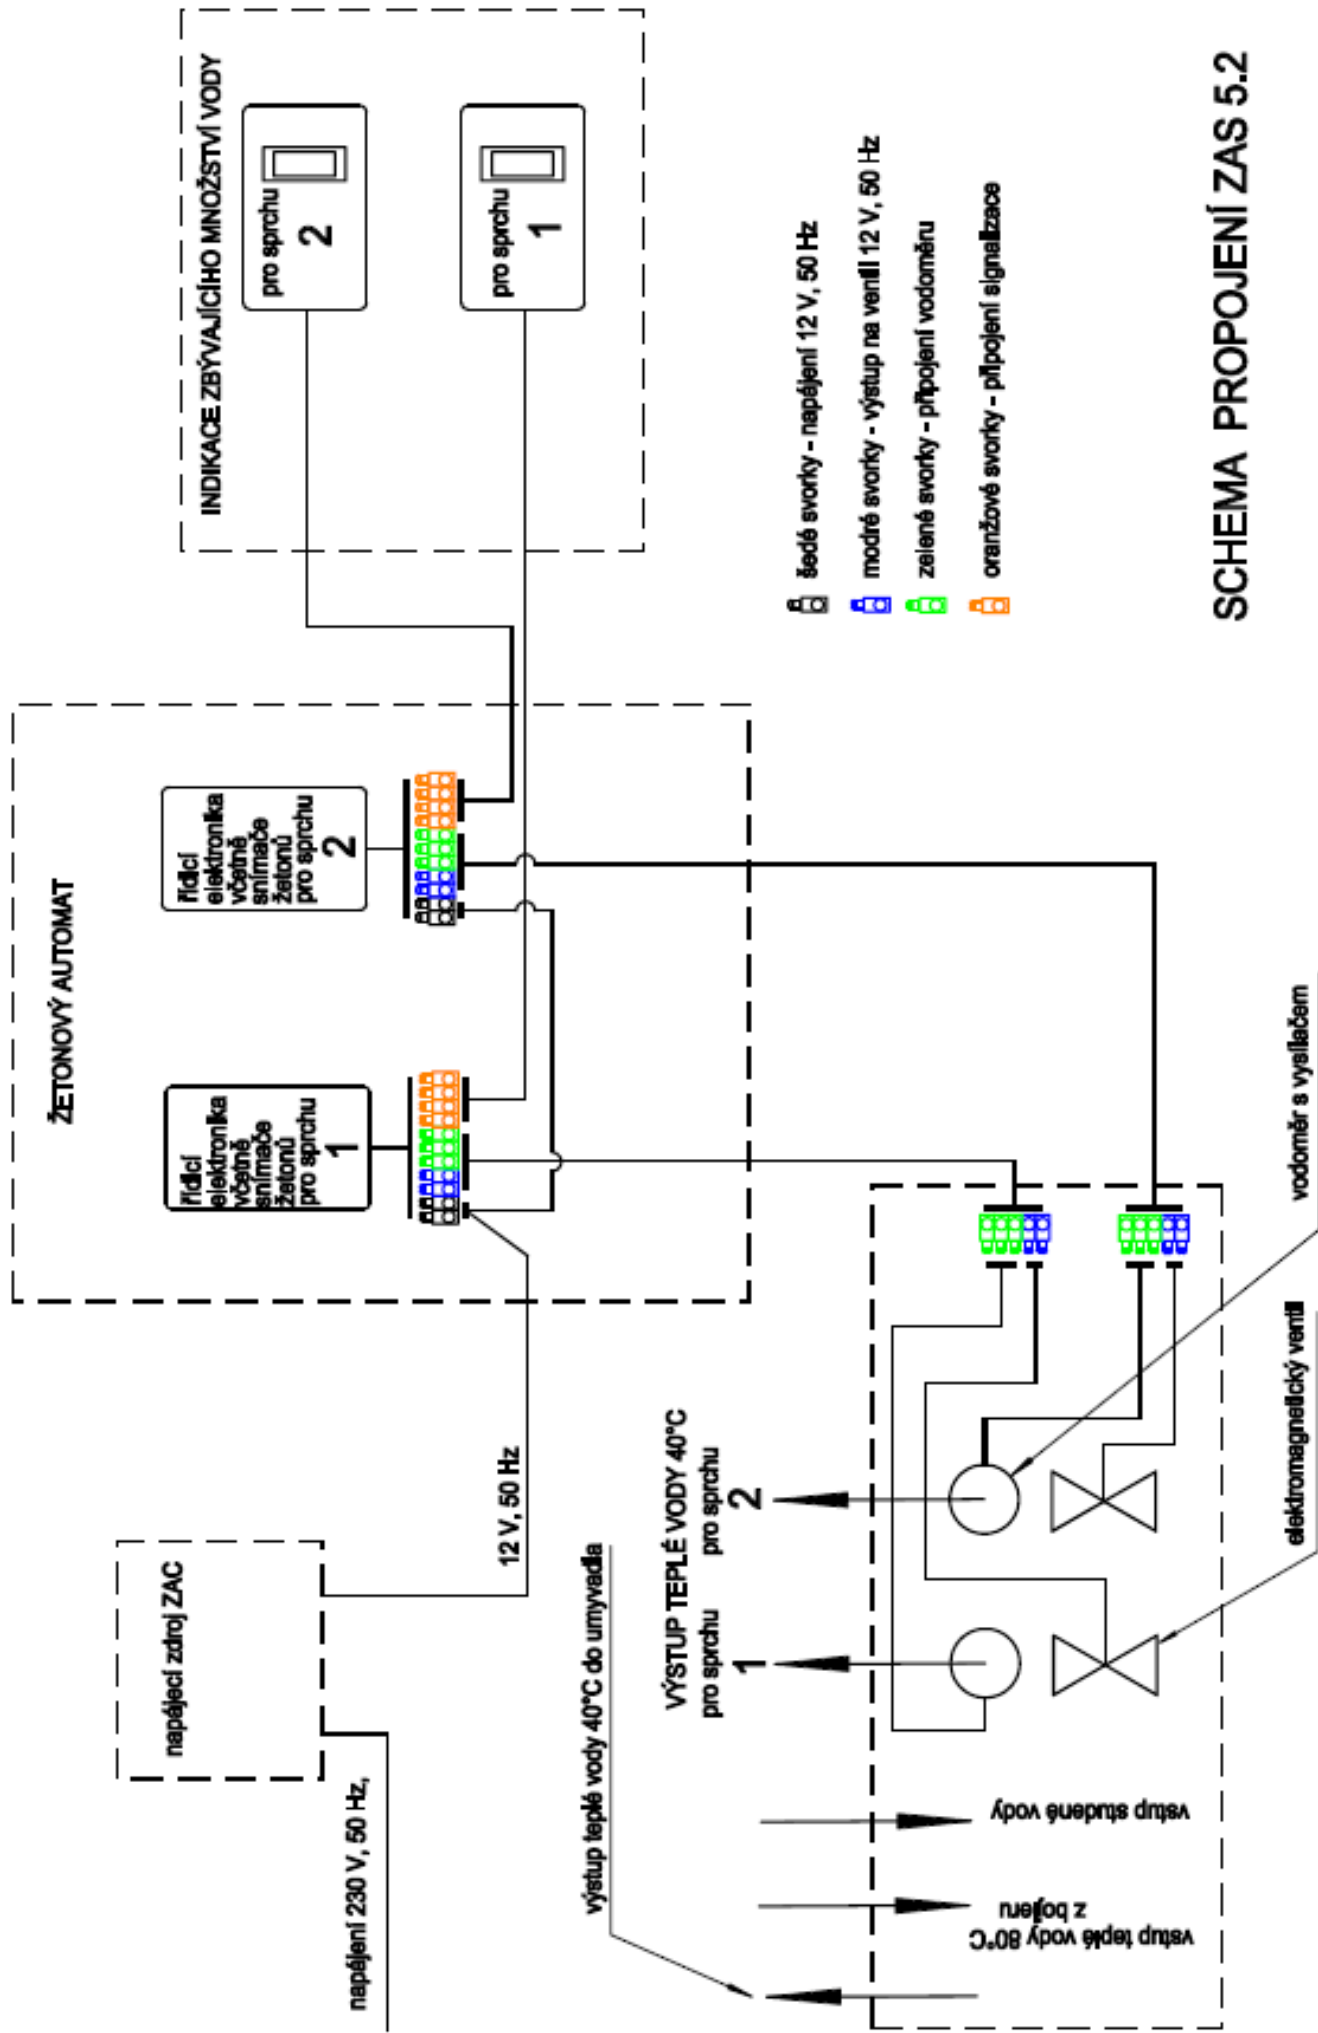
SCHEMA PROPOJENÍ ZAS 5.2

INDIKACE ZBÝVAJÍCÍHO MNOŽSTVÍ VODY

pro sprchu 2

pro sprchu 1

šedé svorky - napájení 12 V, 50 Hz
modré svorky - výstup na ventil 12 V, 50 Hz
zelené svorky - připojení vodoměru
oranžové svorky - připojení signalizace

ŽETONOVÝ AUTOMAT

řídící elektronika včetně snímače žetonů pro sprchu 2

řídící elektronika včetně snímače žetonů pro sprchu 1

12 V, 50 Hz

napájecí zdroj ZAC

napájení 230 V, 50 Hz,

výstup teplé vody 40°C do umyvadla

VÝSTUP TEPLÉ VODY 40°C
pro sprchu 2
pro sprchu 1

vodoměr s vysílačem

elektromagnetický ventil

vstup studené vody

vstup teplé vody 80°C z bojleru